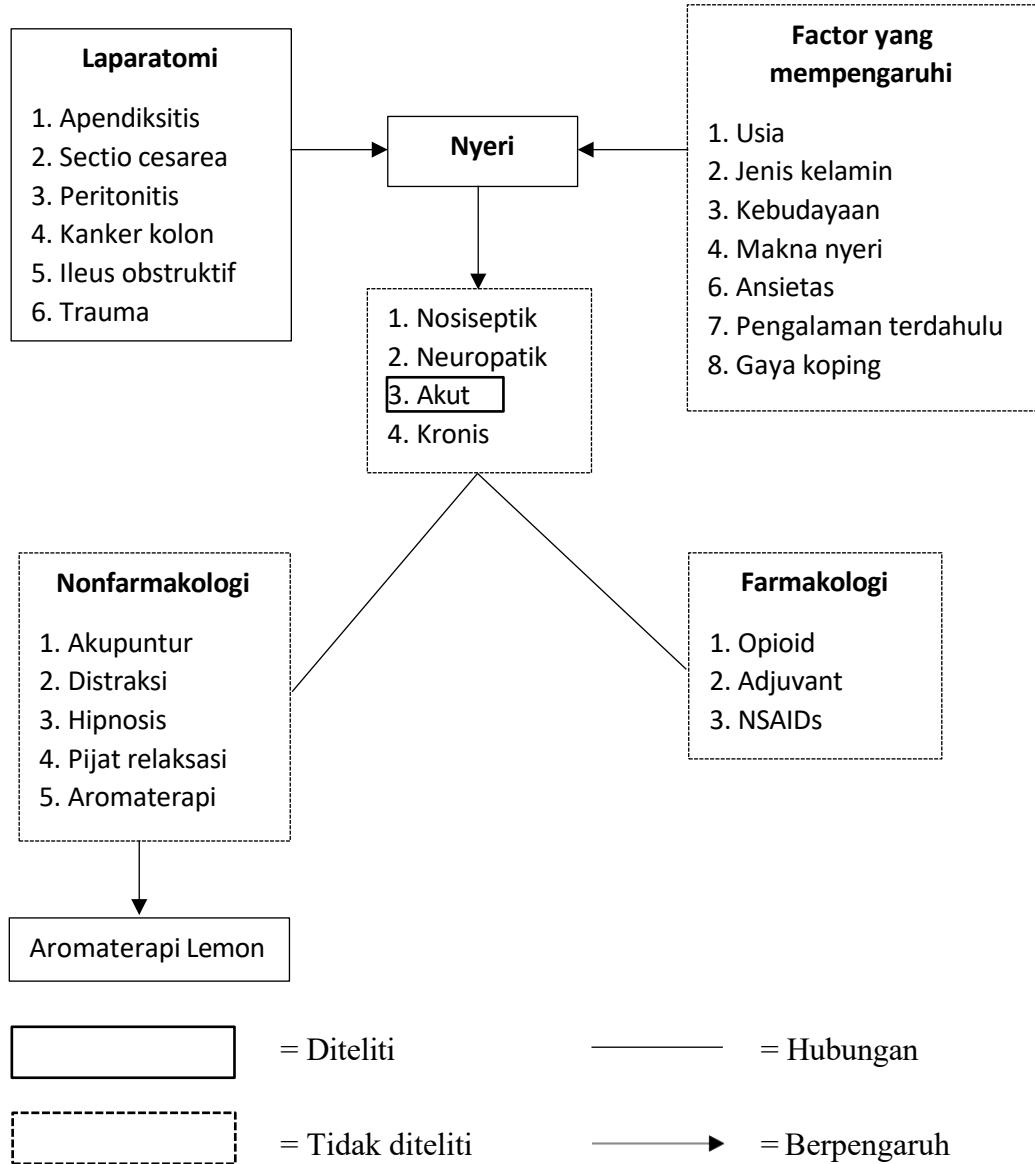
Laparatomi

1. Apendiksitis
2. Sectio cesarea
3. Peritonitis
4. Kanker kolon
5. Ileus obstruktif
6. Trauma

Nyeri

Factor yang mempengaruhi

1. Usia
2. Jenis kelamin
3. Kebudayaan
4. Makna nyeri
6. Ansietas
7. Pengalaman terdahulu
8. Gaya koping

1. Nosiseptik
2. Neuropatik
3. Akut
4. Kronis

Nonfarmakologi

1. Akupuntur
2. Distraksi
3. Hipnosis
4. Pijat relaksasi
5. Aromaterapi

Farmakologi

1. Opioid
2. Adjuvant
3. NSAIDs

Aromaterapi Lemon

= Diteliti

= Hubungan

= Tidak diteliti

= Berpengaruh